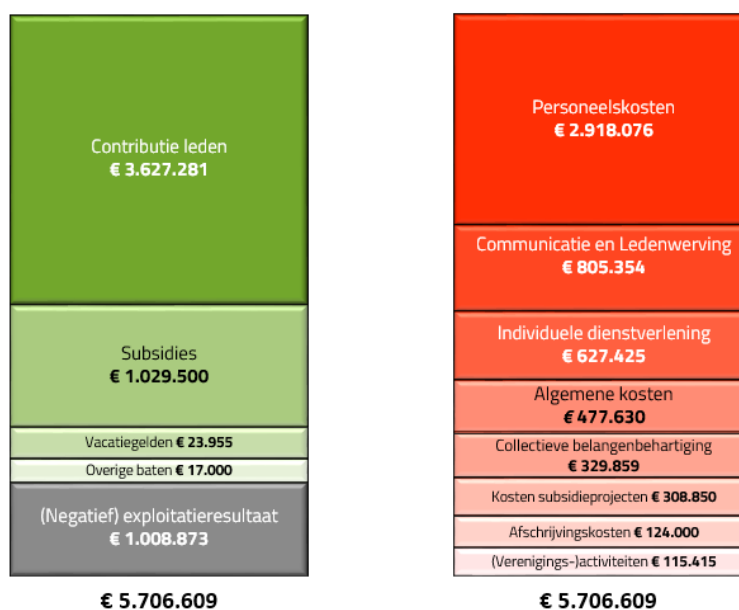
Contributie leden
€ 3.627.281

Subsidies
€ 1.029.500

Vacatiegelden € 23.955

Overige baten € 17.000

(Negatief) exploitatieresultaat
€ 1.008.873

€ 5.706.609

Personeelskosten
€ 2.918.076

Communicatie en Ledenwerving
€ 805.354

Individuele dienstverlening
€ 627.425

Algemene kosten
€ 477.630

Collectieve belangenbehartiging
€ 329.859

Kosten subsidieprojecten € 308.850

Afschrijvingskosten € 124.000

(Verenigings-)activiteiten € 115.415

€ 5.706.609